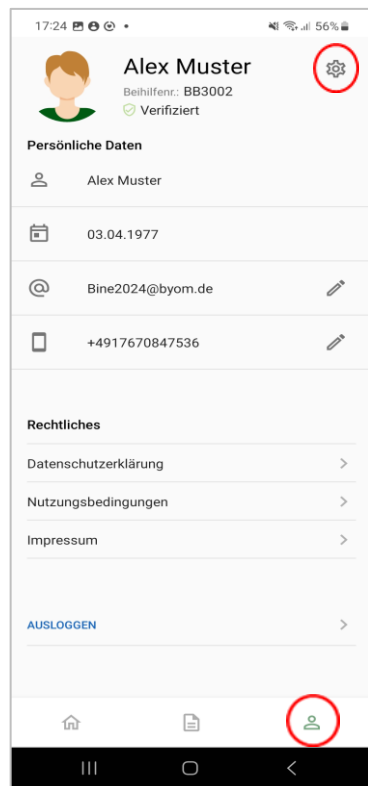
17:24 56%

Alex Muster
Beihilfenr.: BB3002
Verifiziert

Persönliche Daten

Alex Muster

03.04.1977

Bine2024@byom.de

+4917670847536

Rechtliches

Datenschutzerklärung

Nutzungsbedingungen

Impressum

AUSLOGGEN